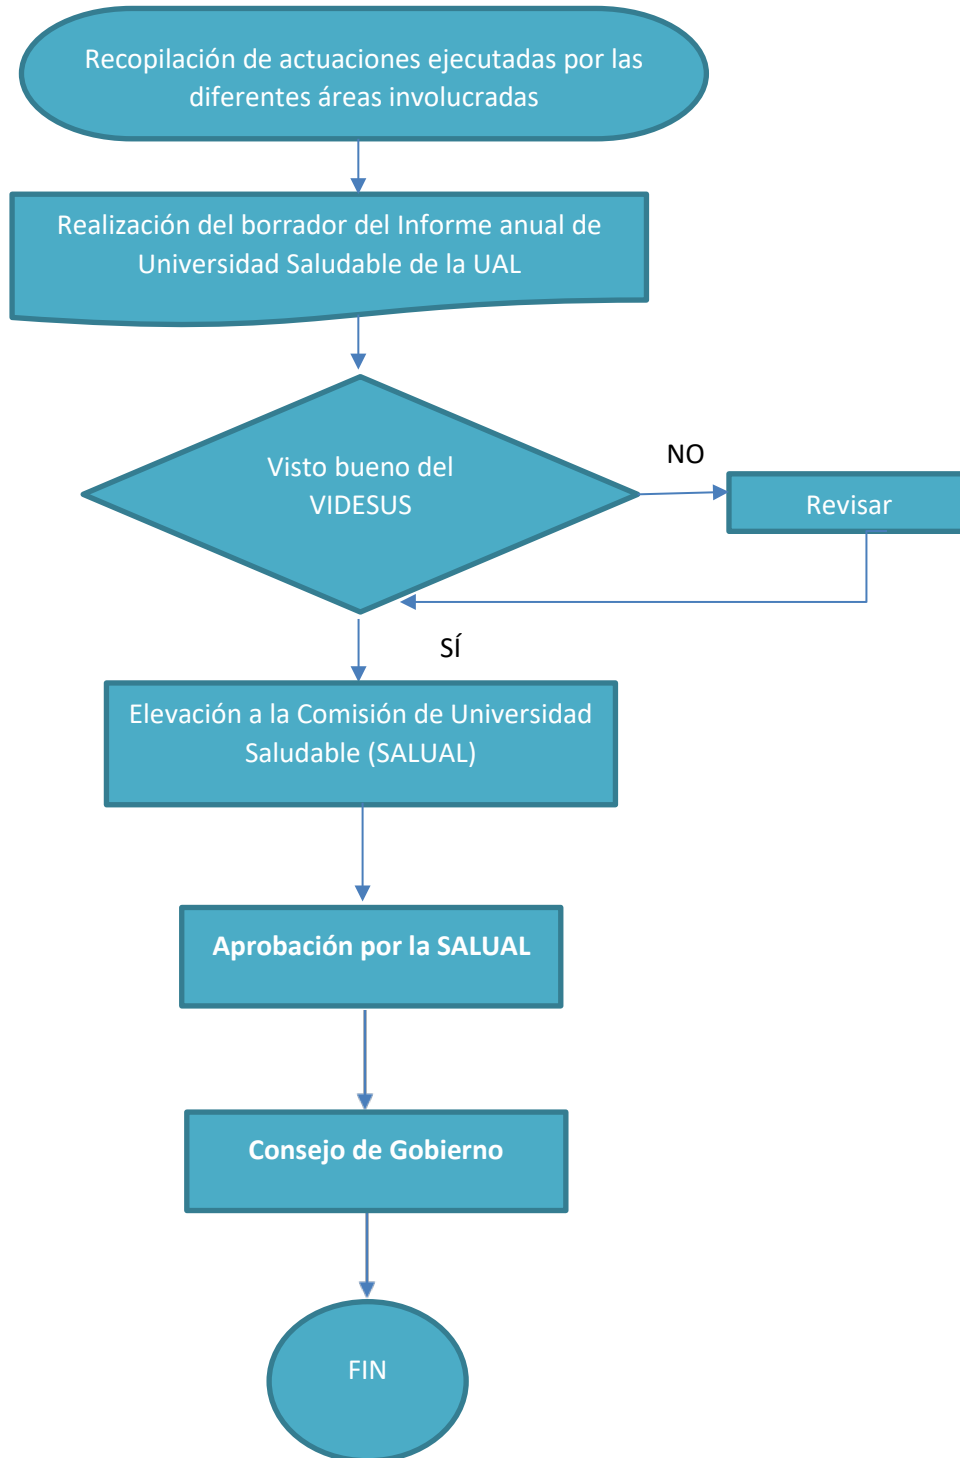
Recopilación de actuaciones ejecutadas por las diferentes áreas involucradas

Realización del borrador del Informe anual de Universidad Saludable de la UAL

Visto bueno del VIDESUS

NO

Revisar

SÍ

Elevación a la Comisión de Universidad Saludable (SALUAL)

Aprobación por la SALUAL

Consejo de Gobierno

FIN